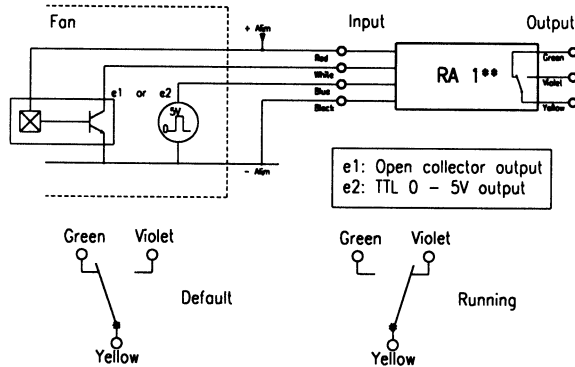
Fan

+ Alim

Input

Output

Red

White

Blue

Black

e1 or e2

5V

0

RA 1**

Green

Violet

Yellow

- Alim

e1: Open collector output
e2: TTL 0 – 5V output

Green

Violet

Default

Yellow

Green

Violet

Running

Yellow